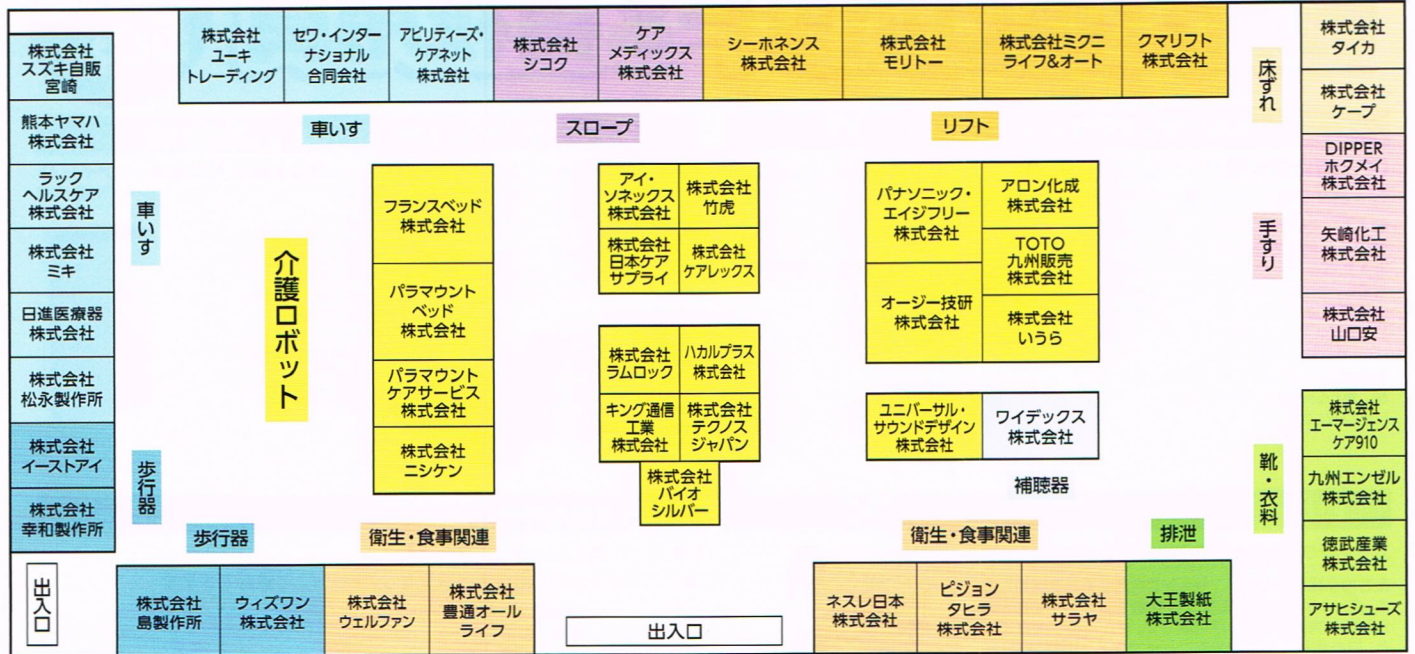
株式会社ユーキトレーディング
セワ・インターナショナル合同会社
アビリティーズ・ケアネット株式会社
株式会社シコク
ケアメディックス株式会社
シーホネンス株式会社
株式会社モリトー
株式会社ミクニライフ&オート
クマリフト株式会社

株式会社タイカ
株式会社ケープ
DIPPERホクメイ株式会社
矢崎化工株式会社
株式会社山口安
株式会社エーマージェンスケア910
九州エンゼル株式会社
徳武産業株式会社
アサヒシューズ株式会社

床ずれ
手すり
靴・衣料

株式会社スズキ自販宮崎
熊本ヤマハ株式会社
ラックヘルスケア株式会社
株式会社ミキ
日進医療器株式会社
株式会社松永製作所
株式会社イーストアイ
株式会社幸和製作所
出入口

車いす
車いす
スロープ
リフト
介護ロボット
歩行器
歩行器

フランスベッド株式会社
パラマウントベッド株式会社
パラマウントケアサービス株式会社
株式会社ニシケン

アイ・ソネックス株式会社
株式会社竹虎
株式会社日本ケアサプライ
株式会社ケアレックス
株式会社ラムロック
ハカルプラス株式会社
キング通信工業株式会社
株式会社テクノスジャパン
株式会社バイオシルバー

パナソニック・エイジフリー株式会社
アロン化成株式会社
TOTO九州販売株式会社
オージー技研株式会社
株式会社いうら
ユニバーサル・サウンドデザイン株式会社
ワイデックス株式会社
補聴器

衛生・食事関連
衛生・食事関連
排泄

株式会社島製作所
ウィズワン株式会社
株式会社ウェルファン
株式会社豊通オールライフ
出入口
ネスレ日本株式会社
ピジョンタヒラ株式会社
株式会社サラヤ
大王製紙株式会社